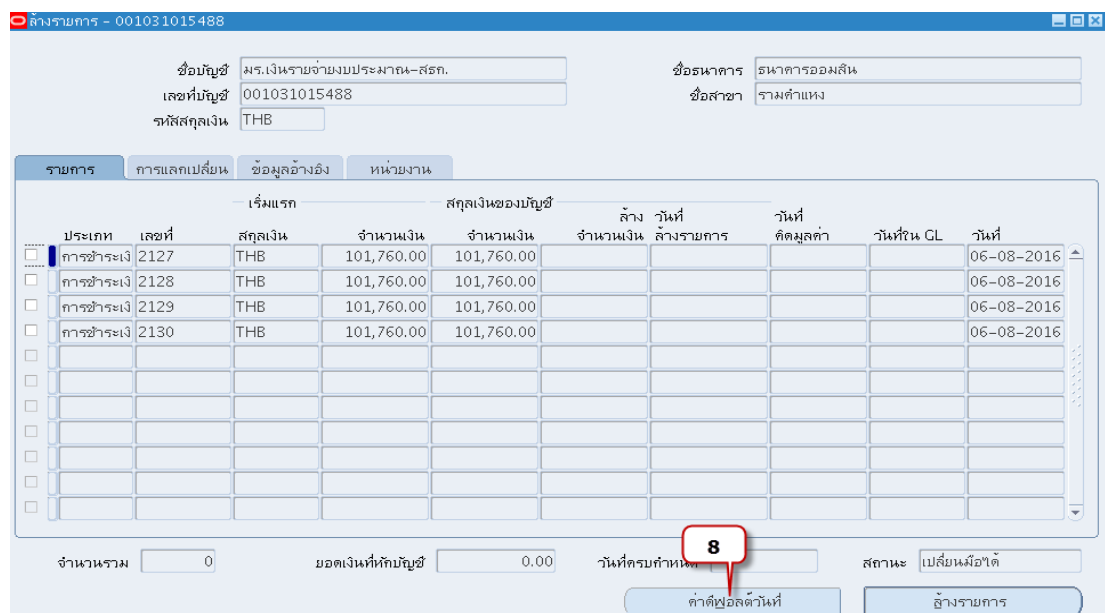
ล้างรายการ - 001031015488

ชื่อบัญชี มร.เงินรายจ่ายงบประมาณ-สธก.
เลขที่บัญชี 001031015488
รหัสสกุลเงิน THB

ชื่อธนาคาร ธนาคารออมสิน
ชื่อสาขา รามคำแหง

รายการ | การแลกเปลี่ยน | ข้อมูลอ้างอิง | หน่วยงาน

| ประเภท | เลขที่ | เริ่มแรก สกุลเงิน | เริ่มแรก จำนวนเงิน | สกุลเงินของบัญชี จำนวนเงิน | ล้าง จำนวนเงิน | วันที่ ล้างรายการ | วันที่ คิดมูลค่า | วันที่ใน GL | วันที่ |
|---|---|---|---|---|---|---|---|---|---|
| การชำระเง | 2127 | THB | 101,760.00 | 101,760.00 | | | | | 06-08-2016 |
| การชำระเง | 2128 | THB | 101,760.00 | 101,760.00 | | | | | 06-08-2016 |
| การชำระเง | 2129 | THB | 101,760.00 | 101,760.00 | | | | | 06-08-2016 |
| การชำระเง | 2130 | THB | 101,760.00 | 101,760.00 | | | | | 06-08-2016 |

จำนวนรวม 0
ยอดเงินที่หักบัญชี 0.00
วันที่ครบกำหนด
สถานะ เปลี่ยนมือได้

8

ค่าดีฟอลต์วันที่
ล้างรายการ